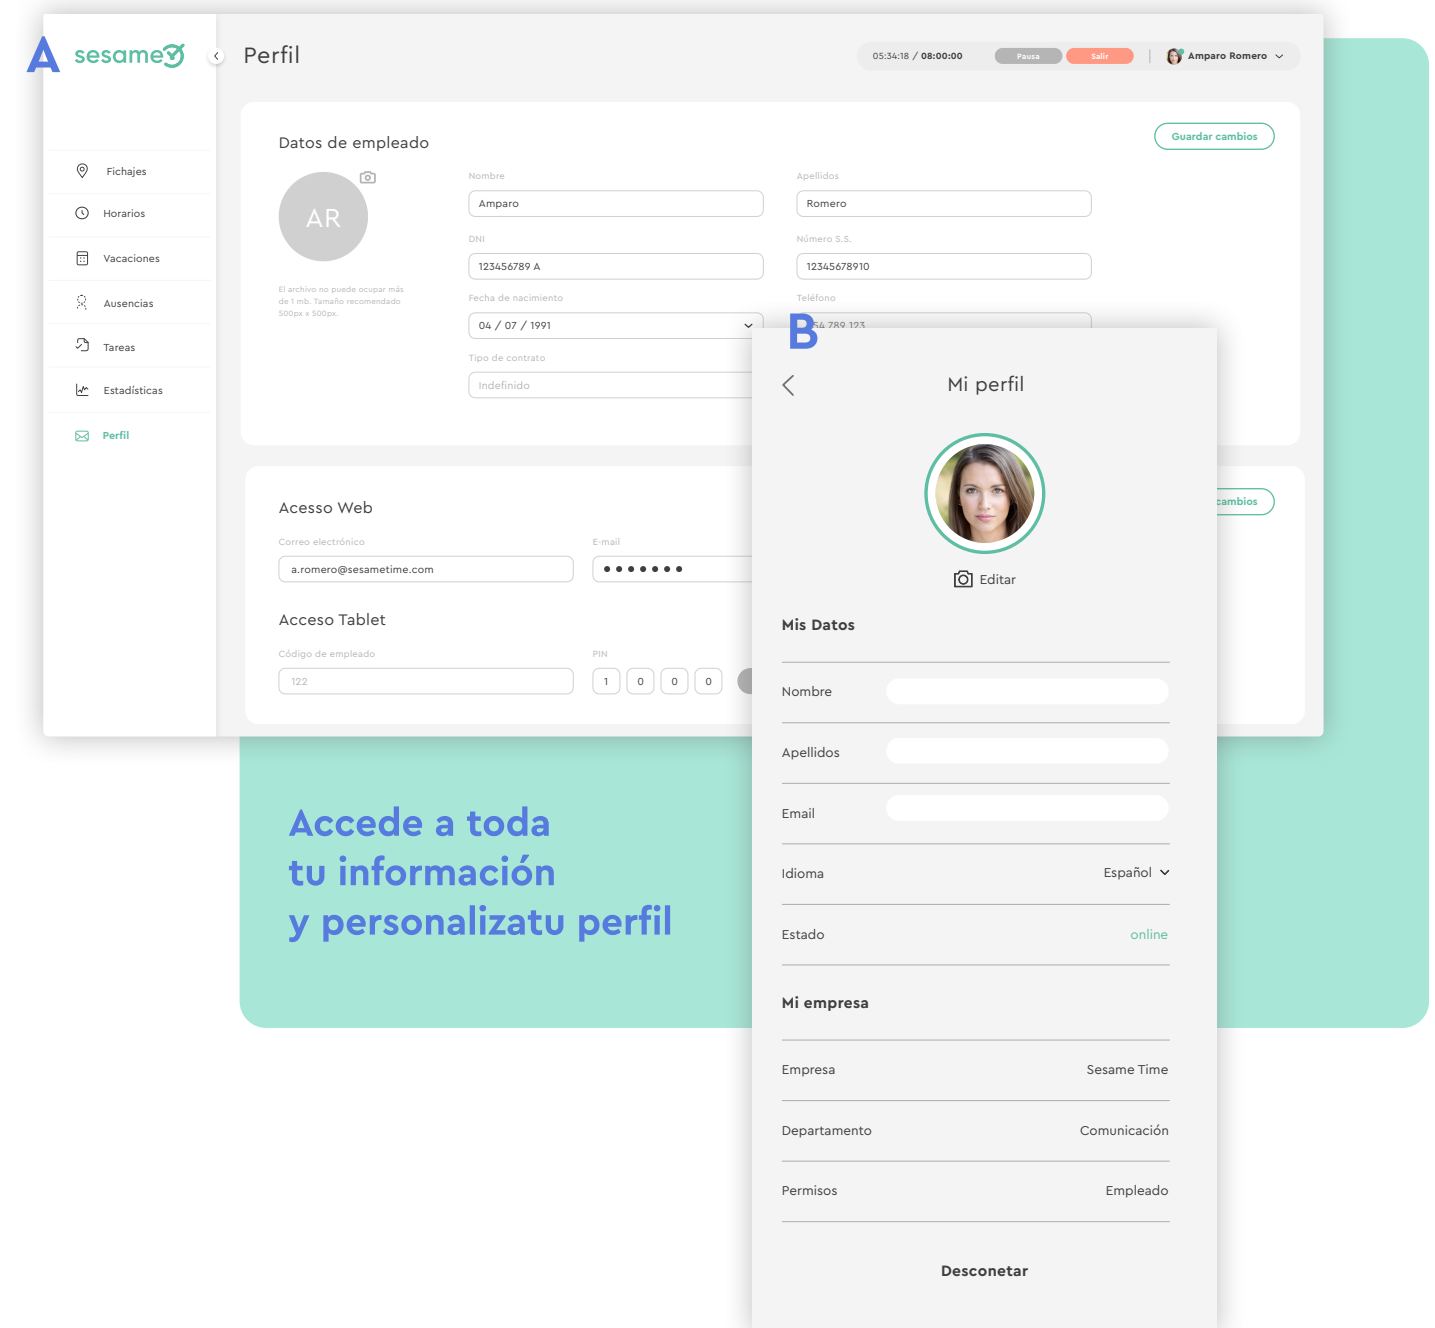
A

sesame

Perfil

05:34:18 / 08:00:00 Pausa Salir Amparo Romero

Fichajes
Horarios
Vacaciones
Ausencias
Tareas
Estadísticas
Perfil

Datos de empleado

Guardar cambios

AR

El archivo no puede ocupar más de 1 mb. Tamaño recomendado 500px x 500px.

Nombre
Amparo

Apellidos
Romero

DNI
123456789 A

Número S.S.
12345678910

Fecha de nacimiento
04 / 07 / 1991

Teléfono
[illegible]54 789 123

Tipo de contrato
Indefinido

Acesso Web

cambios

Correo electrónico
a.romero@sesametime.com

E-mail
•••••••

Acceso Tablet

Código de empleado
122

PIN
1 0 0 0

B

Mi perfil

Editar

Mis Datos

Nombre

Apellidos

Email

Idioma Español

Estado online

Mi empresa

Empresa Sesame Time

Departamento Comunicación

Permisos Empleado

Desconetar

Accede a toda tu información y personalizatu perfil